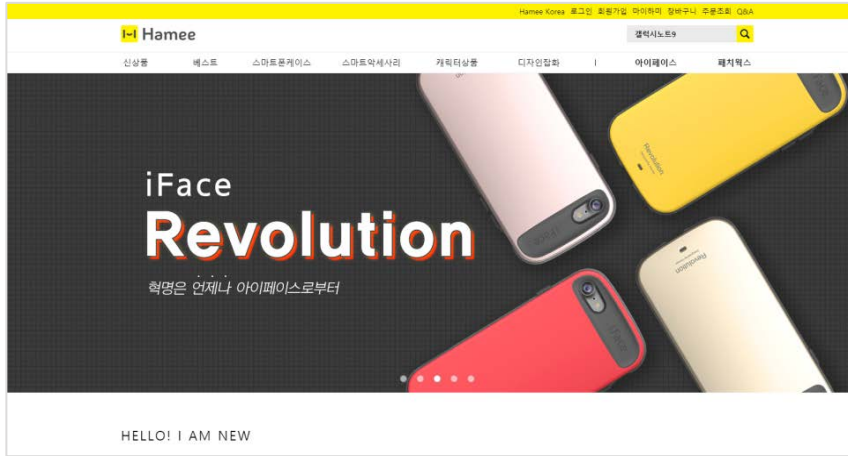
Hamee Korea 로그인 회원가입 마이하미 장바구니 주문조회 Q&A

Hamee

갤럭시노트9

신상품 베스트 스마트폰케이스 스마트악세사리 캐릭터상품 디자인잡화 | 아이페이스 패치웍스

iFace

Revolution

혁명은 언제나 아이페이스로부터

Revolution

Revolution

HELLO! I AM NEW